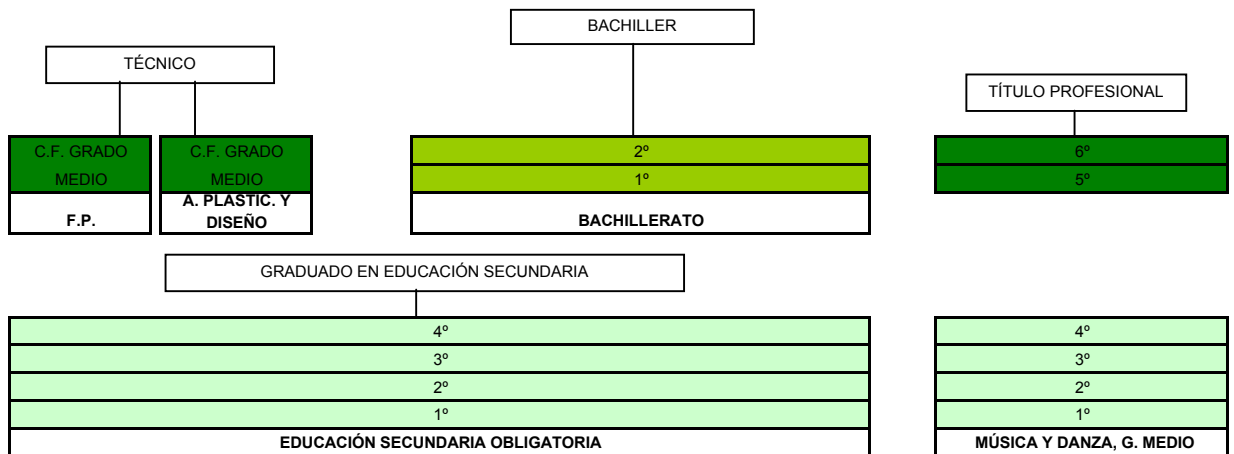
BACHILLER

TÉCNICO

TÍTULO PROFESIONAL

C.F. GRADO MEDIO

F.P.

C.F. GRADO MEDIO

A. PLASTIC. Y DISEÑO

2º

1º

BACHILLERATO

6º

5º

GRADUADO EN EDUCACIÓN SECUNDARIA

4º

3º

2º

1º

EDUCACIÓN SECUNDARIA OBLIGATORIA

4º

3º

2º

1º

MÚSICA Y DANZA, G. MEDIO